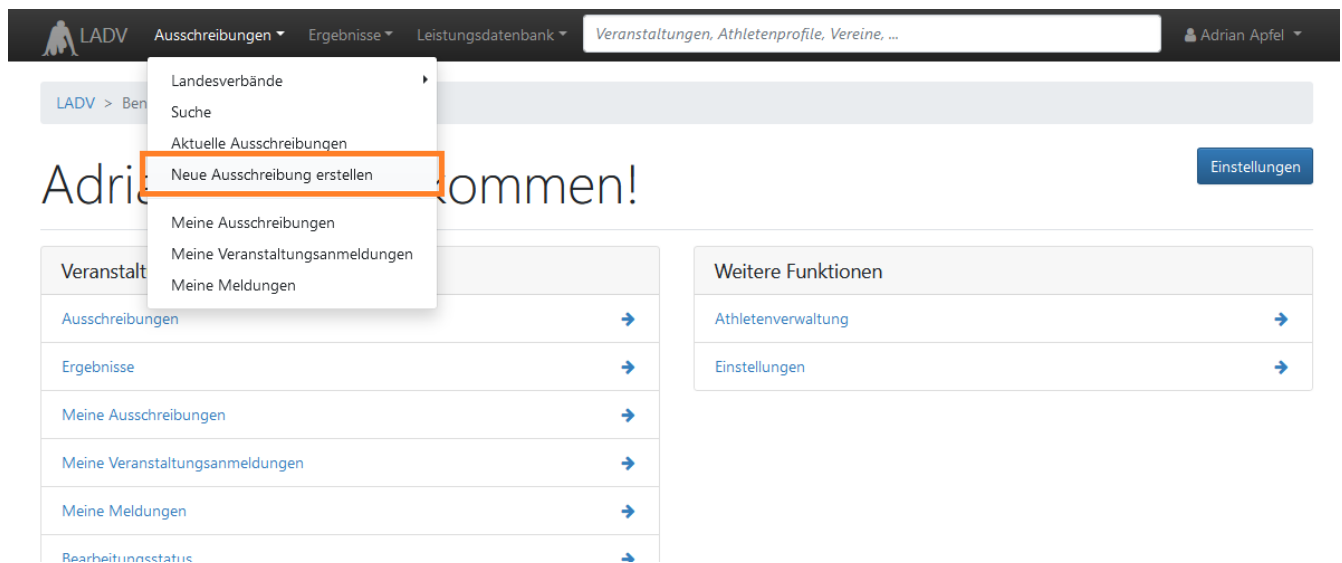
LADV Ausschreibungen Ergebnisse Leistungsdatenbank Veranstaltungen, Athletenprofile, Vereine, ... Adrian Apfel

Landesverbände
Suche
Aktuelle Ausschreibungen
Neue Ausschreibung erstellen
Meine Ausschreibungen
Meine Veranstaltungsanmeldungen
Meine Meldungen

LADV > Ben

Einstellungen

Adri kommen!

Veranstalt

Ausschreibungen
Ergebnisse
Meine Ausschreibungen
Meine Veranstaltungsanmeldungen
Meine Meldungen
Bearbeitungsstatus

Weitere Funktionen

Athletenverwaltung
Einstellungen